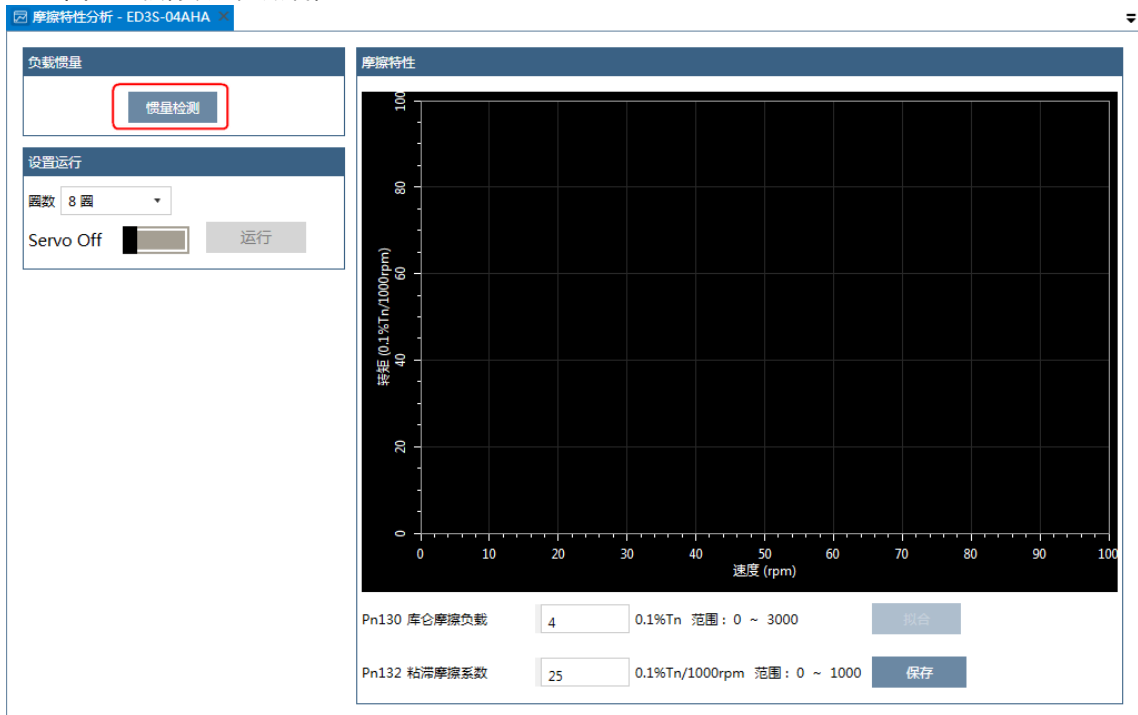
摩擦特性分析 - ED3S-04AHA ×

负载惯量

惯量检测

设置运行

圈数 8 圈

Servo Off

运行

摩擦特性

100
80
60
40
20
0

转矩 (0.1%Tn/1000rpm)

0 10 20 30 40 50 60 70 80 90 100

速度 (rpm)

Pn130 库仑摩擦负载 4 0.1%Tn 范围：0 ~ 3000 拟合

Pn132 粘滞摩擦系数 25 0.1%Tn/1000rpm 范围：0 ~ 1000 保存